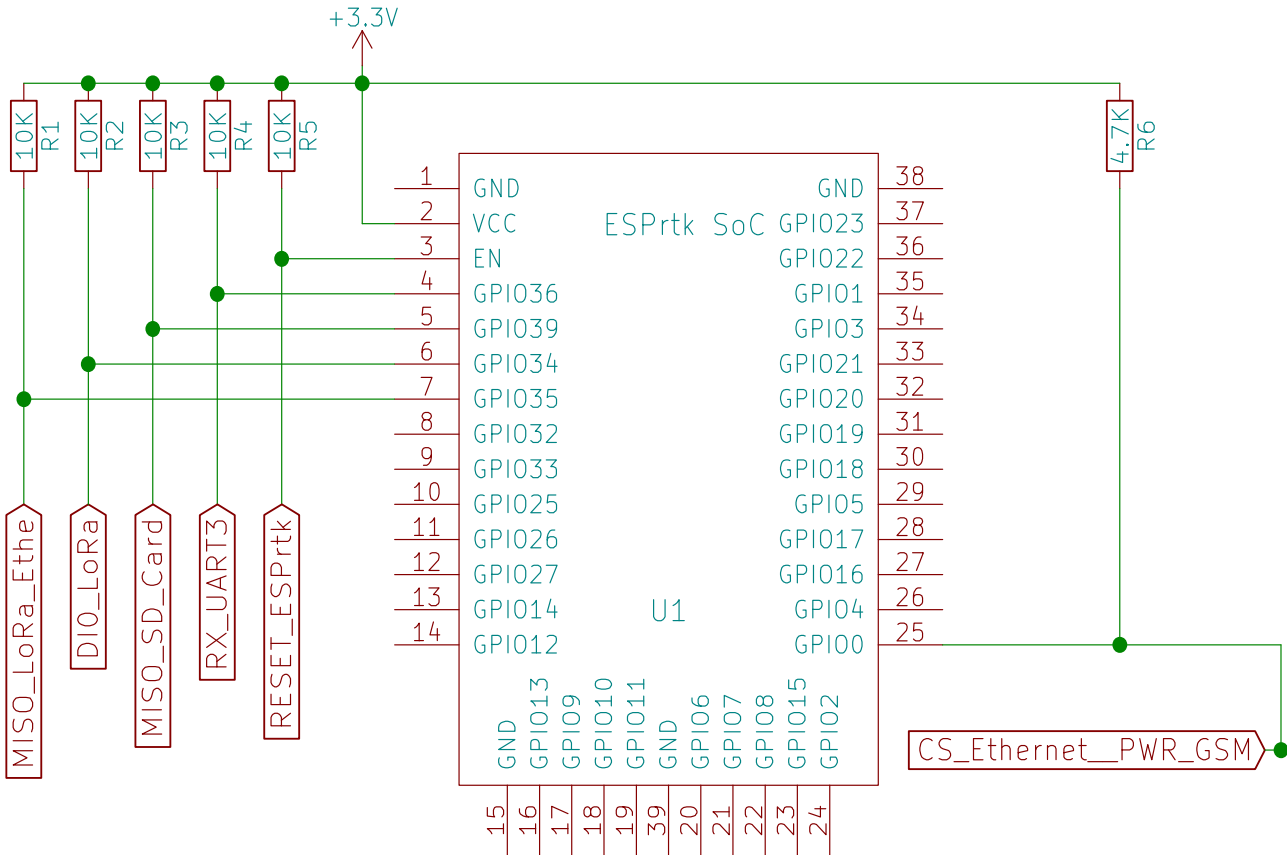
+3.3V

10K R1
10K R2
10K R3
10K R4
10K R5
4.7K R6

ESPrtk SoC

1 GND
2 VCC
3 EN
4 GPIO36
5 GPIO39
6 GPIO34
7 GPIO35
8 GPIO32
9 GPIO33
10 GPIO25
11 GPIO26
12 GPIO27
13 GPIO14
14 GPIO12

GND 38
GPIO23 37
GPIO22 36
GPIO1 35
GPIO3 34
GPIO21 33
GPIO20 32
GPIO19 31
GPIO18 30
GPIO5 29
GPIO17 28
GPIO16 27
GPIO4 26
GPIO0 25

U1

GND 15
GPIO13 16
GPIO9 17
GPIO10 18
GPIO11 19
GND 39
GPIO6 20
GPIO7 21
GPIO8 22
GPIO15 23
GPIO2 24

MISO_LoRa_Ethe
DIO_LoRa
MISO_SD_Card
RX_UART3
RESET_ESPrtk
CS_Ethernet__PWR_GSM